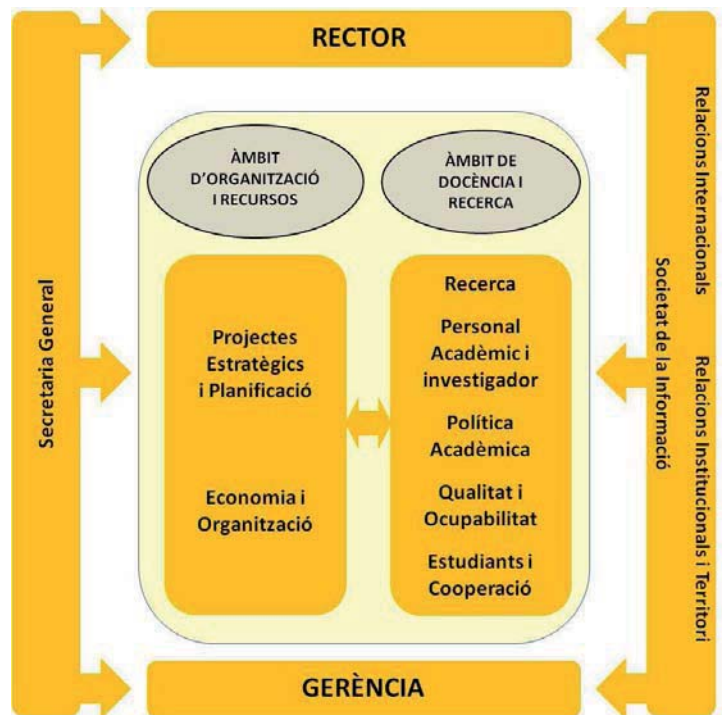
RECTOR

Secretaria General

ÀMBIT D'ORGANITZACIÓ I RECURSOS

ÀMBIT DE DOCÈNCIA I RECERCA

Projectes Estratègics i Planificació

Economia i Organització

Recerca

Personal Acadèmic i investigador

Política Acadèmica

Qualitat i Ocupabilitat

Estudiants i Cooperació

Relacions Internacionals

Societat de la Informació

Relacions Institucionals i Territori

GERÈNCIA